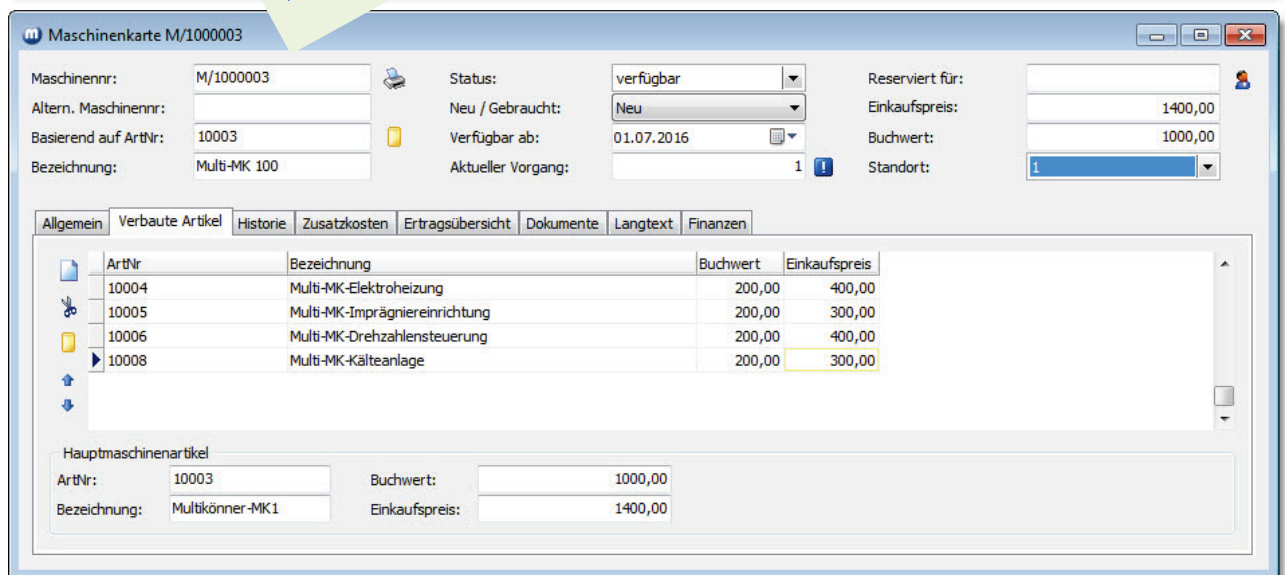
Maschinenkarte M/1000003

Maschinennr: M/1000003
Altern. Maschinennr:
Basierend auf ArtNr: 10003
Bezeichnung: Multi-MK 100

Status: verfügbar
Neu / Gebraucht: Neu
Verfügbar ab: 01.07.2016
Aktueller Vorgang: 1

Reserviert für:
Einkaufspreis: 1400,00
Buchwert: 1000,00
Standort: 1

Allgemein | Verbaute Artikel | Historie | Zusatzkosten | Ertragsübersicht | Dokumente | Langtext | Finanzen

| ArtNr | Bezeichnung | Buchwert | Einkaufspreis |
|---|---|---|---|
| 10004 | Multi-MK-Elektroheizung | 200,00 | 400,00 |
| 10005 | Multi-MK-Imprägniereinrichtung | 200,00 | 300,00 |
| 10006 | Multi-MK-Drehzahlensteuerung | 200,00 | 400,00 |
| 10008 | Multi-MK-Kälteanlage | 200,00 | 300,00 |

Hauptmaschinenartikel
ArtNr: 10003
Bezeichnung: Multikönner-MK1
Buchwert: 1000,00
Einkaufspreis: 1400,00